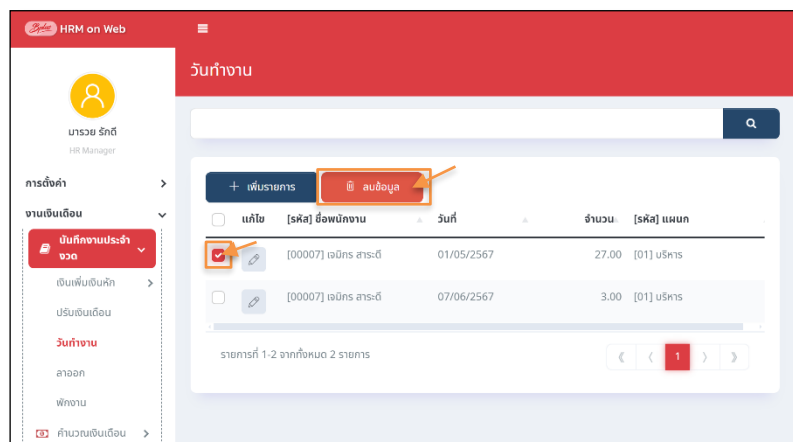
HRM on Web

วันทำงาน

มารวย รักดี
HR Manager

การตั้งค่า
งานเงินเดือน
บันทึกงานประจำงวด
เงินเพิ่มเงินหัก
ปรับเงินเดือน
วันทำงาน
ลาออก
พักงาน
คำนวณเงินเดือน

+ เพิ่มรายการ
ลบข้อมูล

| | แก้ไข | [รหัส] ชื่อพนักงาน | วันที่ | จำนวน | [รหัส] แผนก |
|---|---|---|---|---|---|
| | | [00007] เจมิกร สาระดี | 01/05/2567 | 27.00 | [01] บริหาร |
| | | [00007] เจมิกร สาระดี | 07/06/2567 | 3.00 | [01] บริหาร |

รายการที่ 1-2 จากทั้งหมด 2 รายการ

1